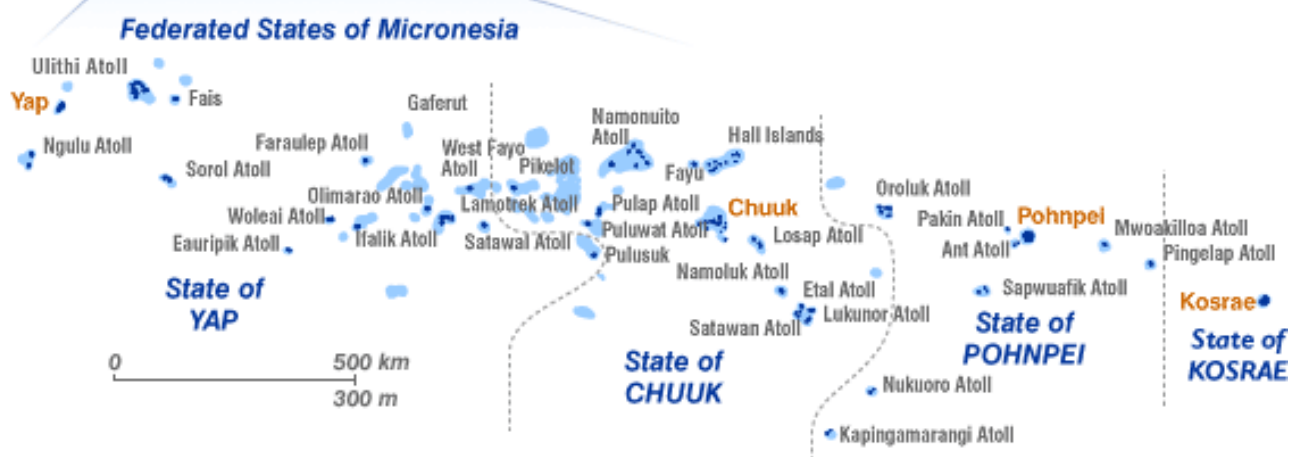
Federated States of Micronesia

Ulithi Atoll
Yap
Fais
Ngulu Atoll
Sorol Atoll
Gaferut
Faraulep Atoll
West Fayo Atoll
Pikelot
Namonuito Atoll
Hall Islands
Fayu
Olimarao Atoll
Woleai Atoll
Lamotrek Atoll
Pulap Atoll
Chuuk
Eauripik Atoll
Ifalik Atoll
Satawal Atoll
Puluwat Atoll
Pulusuk
Losap Atoll
Oroluk Atoll
Pakin Atoll
Pohnpei
Ant Atoll
Mwoakilloa Atoll
Pingelap Atoll
Namoluk Atoll
Etal Atoll
Sapwuafik Atoll
Kosrae
Lukunor Atoll
Satawan Atoll
Nukuoro Atoll
Kapingamarangi Atoll

State of YAP
State of CHUUK
State of POHNPEI
State of KOSRAE

0
500 km
300 m